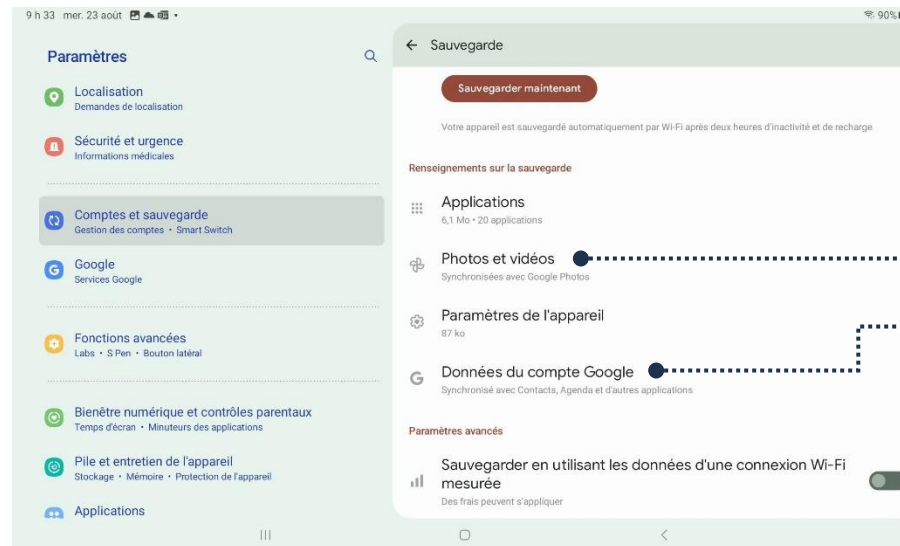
9 h 33 mer. 23 août

90%

Paramètres

Localisation
Demandes de localisation

Sécurité et urgence
Informations médicales

Comptes et sauvegarde
Gestion des comptes • Smart Switch

Google
Services Google

Fonctions avancées
Labs • S Pen • Bouton latéral

Bienêtre numérique et contrôles parentaux
Temps d'écran • Minuteurs des applications

Pile et entretien de l'appareil
Stockage • Mémoire • Protection de l'appareil

Applications

Sauvegarde

Sauvegarder maintenant

Votre appareil est sauvegardé automatiquement par Wi-Fi après deux heures d'inactivité et de recharge

Renseignements sur la sauvegarde

Applications
6,1 Mo • 20 applications

Photos et vidéos
Synchronisées avec Google Photos

Paramètres de l'appareil
87 ko

Données du compte Google
Synchronisé avec Contacts, Agenda et d'autres applications

Paramètres avancés

Sauvegarder en utilisant les données d'une connexion Wi-Fi mesurée
Des frais peuvent s'appliquer